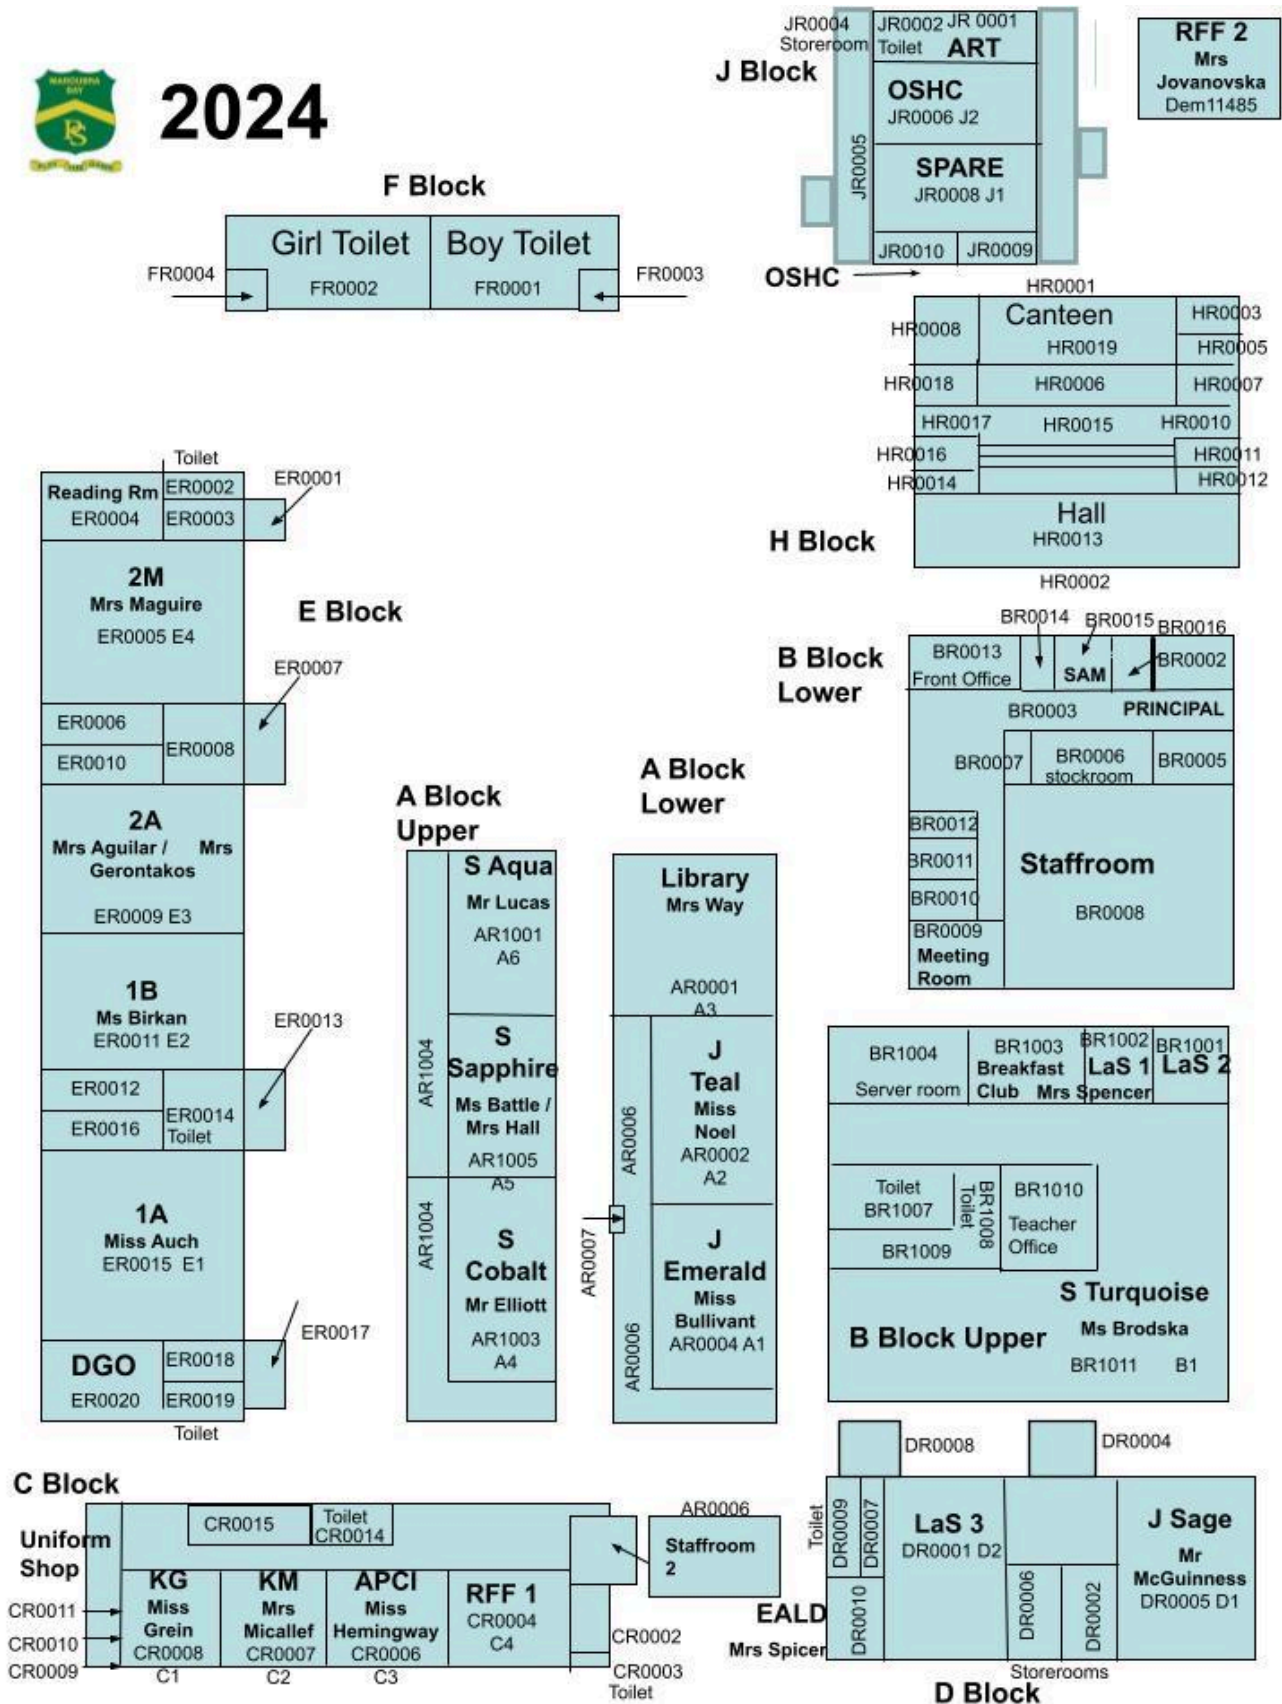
2024

F Block
Girl Toilet
FR0002
Boy Toilet
FR0001
FR0004
FR0003

J Block
JR0004 Storeroom
JR0002 Toilet
JR 0001 ART
OSHC JR0006 J2
SPARE JR0008 J1
JR0005
JR0010
JR0009
OSHC

RFF 2
Mrs Jovanovska
Dem11485

H Block
HR0001
Canteen HR0019
HR0008
HR0003
HR0005
HR0018
HR0006
HR0007
HR0017
HR0015
HR0010
HR0016
HR0011
HR0014
HR0012
Hall HR0013
HR0002

E Block
Toilet
Reading Rm ER0004
ER0002
ER0003
ER0001
2M Mrs Maguire ER0005 E4
ER0007
ER0006
ER0010
ER0008
2A Mrs Aguilar / Mrs Gerontakos ER0009 E3
1B Ms Birkan ER0011 E2
ER0013
ER0012
ER0016
ER0014 Toilet
1A Miss Auch ER0015 E1
ER0017
DGO ER0020
ER0018
ER0019
Toilet

A Block Upper
S Aqua Mr Lucas AR1001 A6
AR1004
S Sapphire Ms Battle / Mrs Hall AR1005 A5
AR1004
S Cobalt Mr Elliott AR1003 A4

A Block Lower
Library Mrs Way AR0001 A3
AR0006
J Teal Miss Noel AR0002 A2
AR0007
J Emerald Miss Bullivant AR0004 A1
AR0006

B Block Lower
BR0014
BR0015
BR0016
BR0013 Front Office
SAM
BR0002
BR0003
PRINCIPAL
BR0007
BR0006 stockroom
BR0005
BR0012
BR0011
BR0010
BR0009 Meeting Room
Staffroom BR0008

BR1004 Server room
BR1003 Breakfast Club
BR1002 LaS 1 Mrs Spencer
BR1001 LaS 2
Toilet BR1007
BR1008 Toilet
BR1010 Teacher Office
BR1009
S Turquoise Ms Brodska BR1011 B1
B Block Upper

C Block
Uniform Shop
CR0015
Toilet CR0014
AR0006
Staffroom 2
KG Miss Grein CR0008 C1
KM Mrs Micallef CR0007 C2
APCI Miss Hemingway CR0006 C3
RFF 1 CR0004 C4
CR0011
CR0010
CR0009
CR0002
CR0003 Toilet
EALD Mrs Spicer

D Block
DR0008
DR0004
Toilet
DR0009
DR0007
LaS 3 DR0001 D2
J Sage Mr McGuinness DR0005 D1
DR0010
DR0006
DR0002
Storerooms